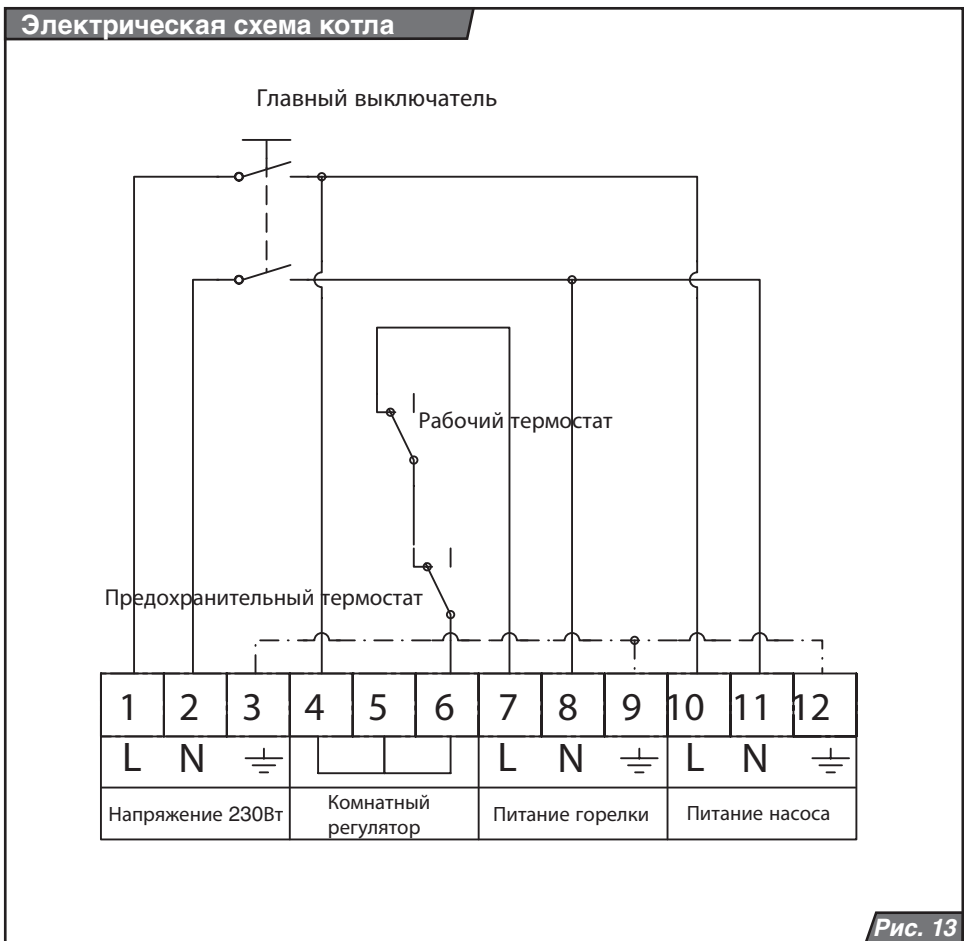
Электрическая схема котла

Главный выключатель

Рабочий термостат

Предохранительный термостат

| 1 | 2 | 3 | 4 | 5 | 6 | 7 | 8 | 9 | 10 | 11 | 12 |
|---|---|---|---|---|---|---|---|---|---|---|---|
| L | N | $\equiv$ | | | | L | N | $\equiv$ | L | N | $\equiv$ |

Напряжение 230Вт

Комнатный регулятор

Питание горелки

Питание насоса

Рис. 13